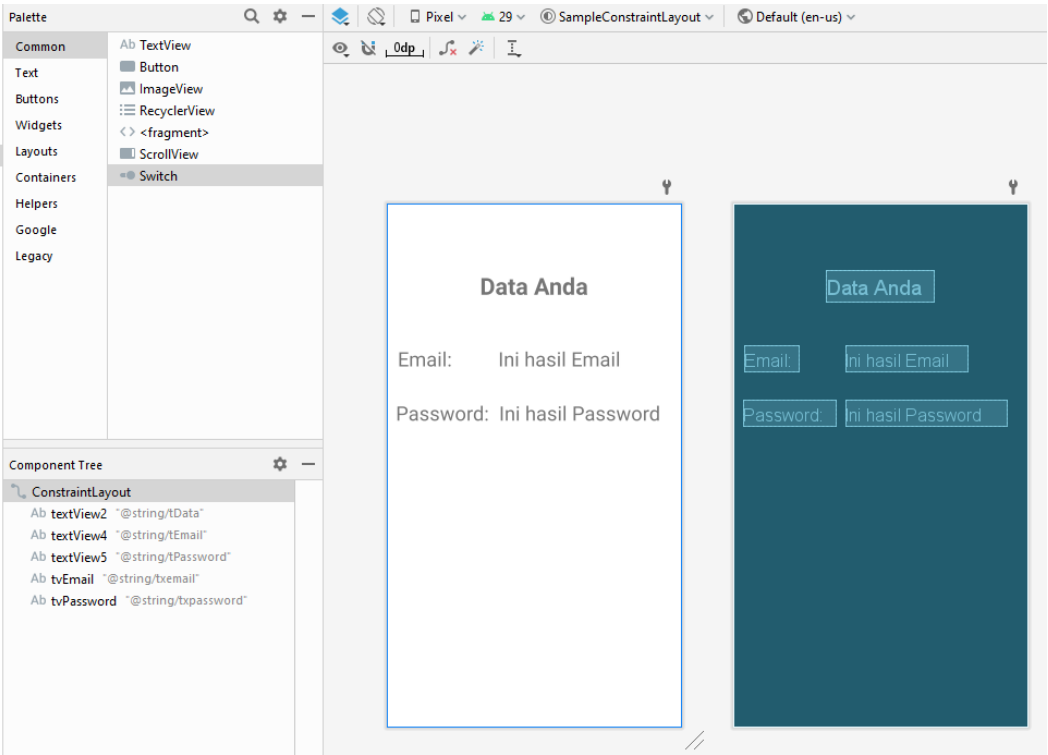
Palette

Common
Text
Buttons
Widgets
Layouts
Containers
Helpers
Google
Legacy

Ab TextView
Button
ImageView
RecyclerView
<fragment>
ScrollView
Switch

Pixel 29 SampleConstraintLayout Default (en-us)

0dp

Component Tree

ConstraintLayout
Ab textView2 "@string/tData"
Ab textView4 "@string/tEmail"
Ab textView5 "@string/tPassword"
Ab tvEmail "@string/txemail"
Ab tvPassword "@string/txpassword"

Data Anda

Email: Ini hasil Email

Password: Ini hasil Password

Data Anda

Email: Ini hasil Email

Password: Ini hasil Password